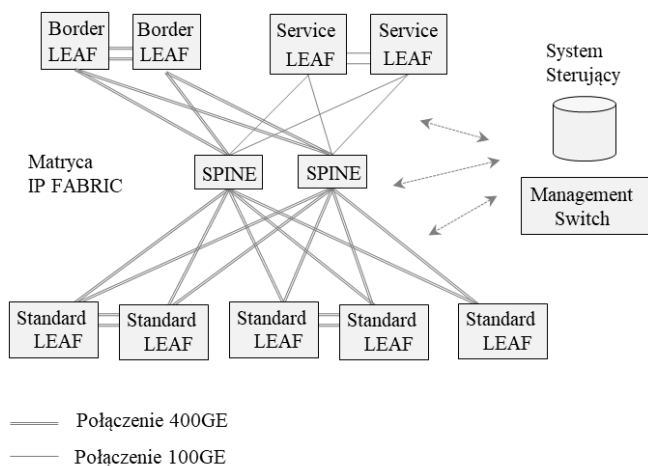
Border LEAF

Border LEAF

Service LEAF

Service LEAF

System Sterujący

Matryca IP FABRIC

SPINE

SPINE

Management Switch

Standard LEAF

Standard LEAF

Standard LEAF

Standard LEAF

Standard LEAF

Połączenie 400GE

Połączenie 100GE